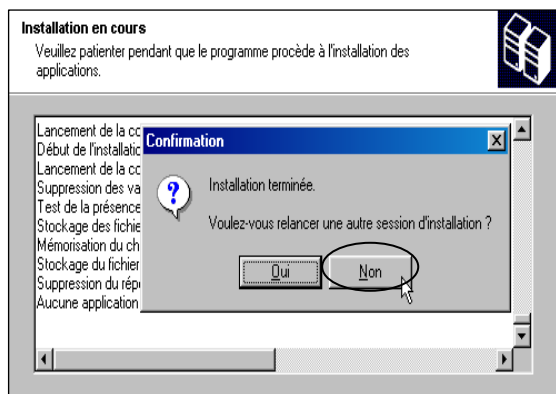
Installation en cours

Veuillez patienter pendant que le programme procède à l'installation des applications.

Lancement de la co
Début de l'installatio
Lancement de la co
Suppression des va
Test de la présence
Stockage des fichie
Mémorisation du ch
Stockage du fichier
Suppression du rép
Aucune application

Confirmation

Installation terminée.

Voulez-vous relancer une autre session d'installation ?

Oui

Non